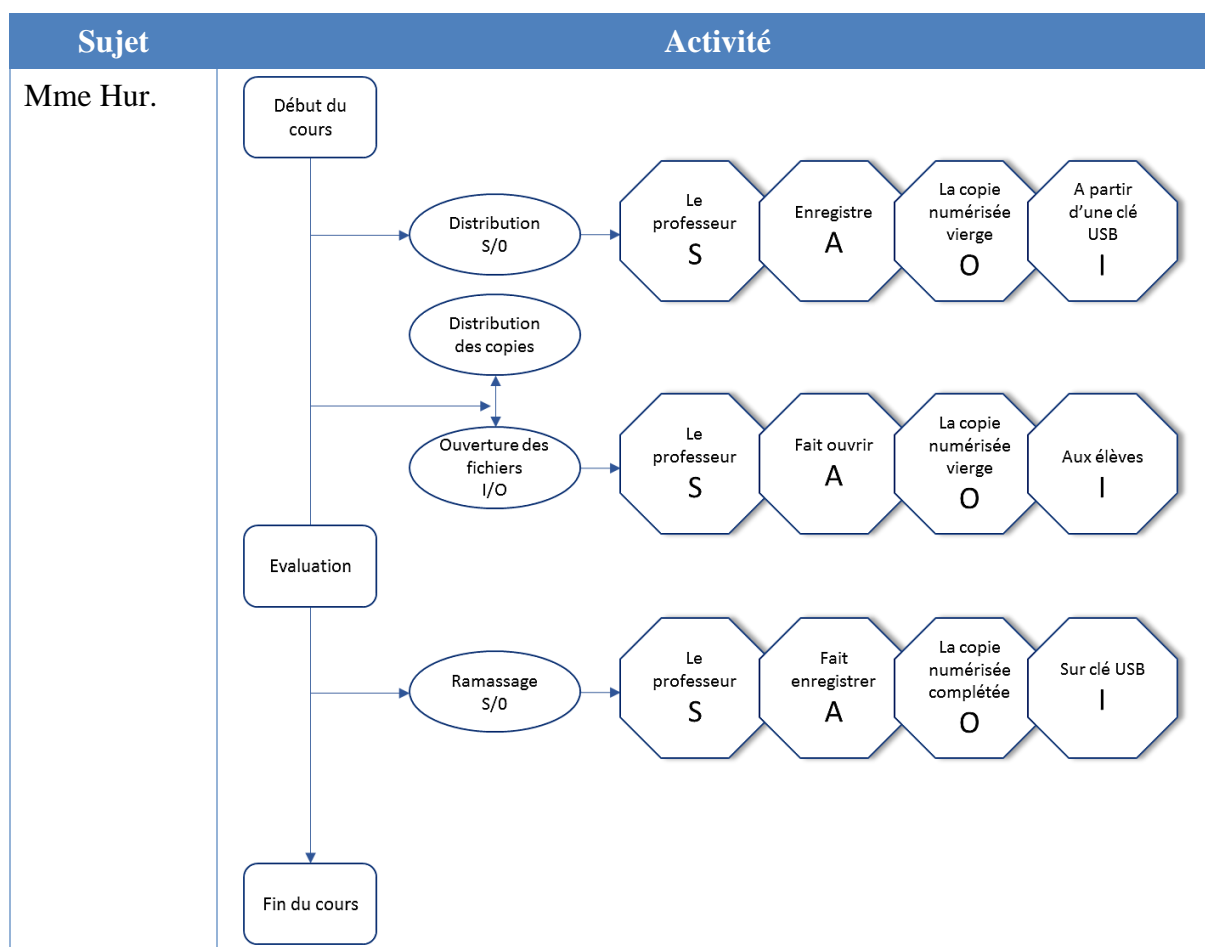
| Sujet | Activité |
|---|---|
| Mme Hur. | |

Début du cours

Distribution S/0

Le professeur S

Enregistre A

La copie numérisée vierge O

A partir d'une clé USB I

Distribution des copies

Ouverture des fichiers I/O

Le professeur S

Fait ouvrir A

La copie numérisée vierge O

Aux élèves I

Evaluation

Ramassage S/0

Le professeur S

Fait enregistrer A

La copie numérisée complétée O

Sur clé USB I

Fin du cours